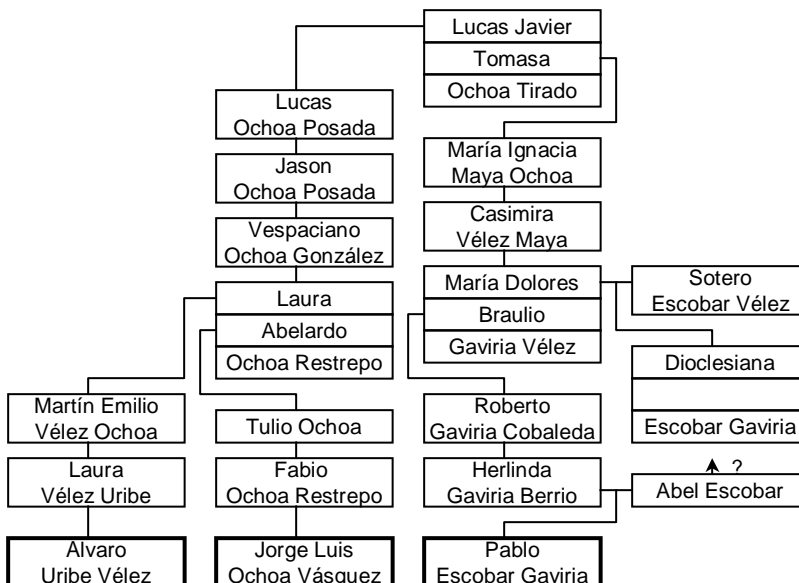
Lucas Javier
Tomasa
Ochoa Tirado

Lucas
Ochoa Posada

Jason
Ochoa Posada

Vespaciano
Ochoa González

Laura
Abelardo
Ochoa Restrepo

María Ignacia
Maya Ochoa

Casimira
Vélez Maya

María Dolores
Braulio
Gaviria Vélez

Sotero
Escobar Vélez

Dioclesiana

Escobar Gaviria

Martín Emilio
Vélez Ochoa

Tulio Ochoa

Roberto
Gaviria Cobaleda

Laura
Vélez Uribe

Fabio
Ochoa Restrepo

Herlinda
Gaviria Berrio

?
Abel Escobar

Alvaro
Uribe Vélez

Jorge Luis
Ochoa Vásquez

Pablo
Escobar Gaviria